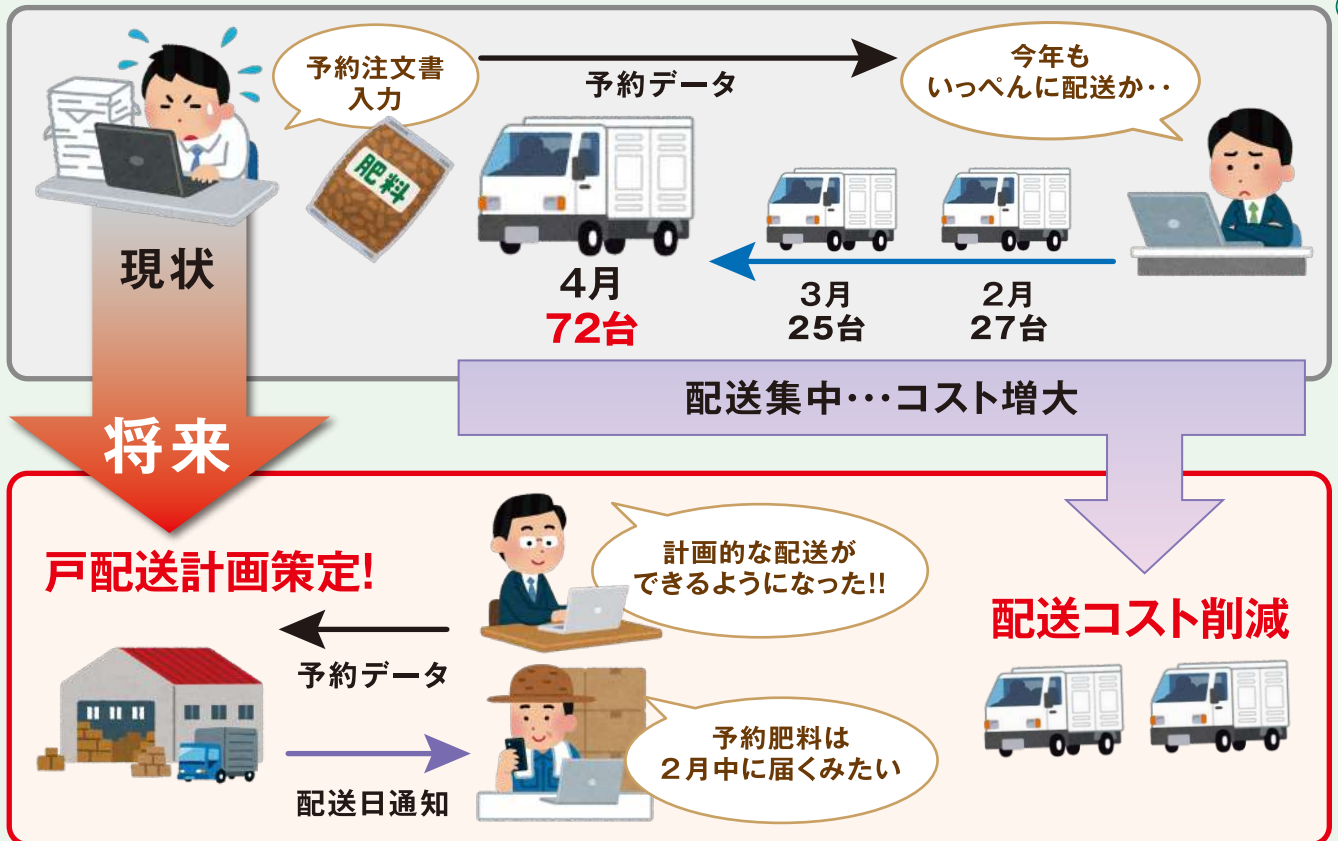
予約注文書入力

予約データ

今年もいっぺんに配送か・・

肥料

現状

4月
72台

3月
25台

2月
27台

配送集中・・・コスト増大

将来

戸配送計画策定!

計画的な配送ができるようになった!!

配送コスト削減

予約データ

予約肥料は2月中に届くみたい

配送日通知